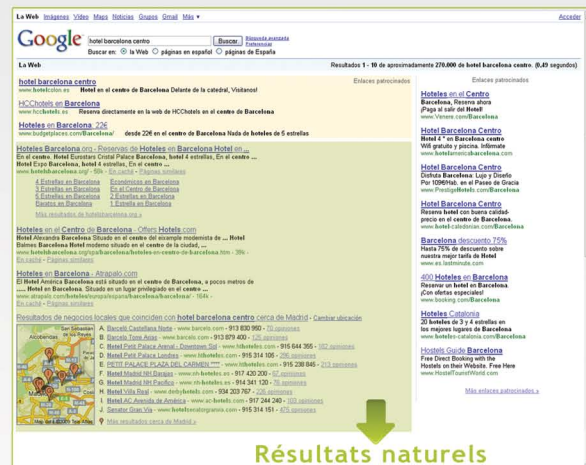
La Web Imágenes Vídeo Maps Noticias Grupos Gmail Más ▾

Acceder

Google

hotel barcelona centro

Buscar

Búsqueda avanzada
Preferencias

Buscar en: ◉ la Web ○ páginas en español ○ páginas de España

La Web

Resultados 1 - 10 de aproximadamente 270.000 de hotel barcelona centro. (0,49 segundos)

Enlaces patrocinados

hotel barcelona centro
www.hotelcolon.es Hotel en el centro de Barcelona Delante de la catedral, Visítanos!

HCChotels en Barcelona
www.hcchotels.es Reserve directamente en la web de HCChotels en el centro de Barcelona

Hoteles en Barcelona, 22€
www.budgetplaces.com/Barcelona desde 22€ en el centro de Barcelona Nada de hoteles de 5 estrellas

Hoteles Barcelona.org - Reservas de Hoteles en Barcelona Hotel en ...
En el centro. Hotel Eurostars Cristal Palace Barcelona, Hotel 4 estrellas, En el centro ... Hotel Expo Barcelona, hotel 4 estrellas, En el centro ...
www.hotelsbarcelona.org/ - 59k - En caché - Páginas similares

4 Estrellas en Barcelona
Hoteles con encanto en Barcelona
Raxtos en Barcelona
Económicos en Barcelona
En el Centro de Barcelona
5 Estrellas en Barcelona
1 Estrella en Barcelona

Más resultados de hotelsbarcelona.org »

Hoteles en el Centro de Barcelona - Offers Hotels.com
Hotel Alexandra Barcelona Situado en el centro del ejemplo modernista de ... Hotel Balmes Barcelona Hotel moderno situado en el centro de la ciudad, en la ...
www.hotelsbarcelona.org/spa/barcelona/hoteles-en-centro-de-barcelona.htm - 39k - En caché - Páginas similares

Hoteles en Barcelona - Atrapalo.com
El Hotel América Barcelona está situado en el centro de Barcelona, a pocos metros de ... Hotel en Barcelona. Situado en un lugar privilegiado en el centro ...
www.atrapalo.com/hoteles/europa/espana/barcelona/barcelona/ - 164k - En caché - Páginas similares

Resultados de negocios locales que coinciden con hotel barcelona centro cerca de Madrid - Cambiar ubicación

A. Barceló Castellana Norte - www.barcelo.com - 913 830 950 - 10 opiniones
B. Barceló Torre Arias - www.barcelo.com - 913 879 400 - 125 opiniones
C. Hotel Petit Palace Arenal - Downtown Sol - www.hthoteles.com - 915 644 355 - 382 opiniones
D. Hotel Petit Palace Londres - www.hthoteles.com - 915 314 105 - 286 opiniones
E. PETIT PALACE PLAZA DEL CARMEN - www.hthoteles.com - 915 238 846 - 213 opiniones
F. Hotel Madrid NH Barajas - www.nh-hoteles.es - 917 420 200 - 57 opiniones
G. Hotel Madrid NH Pacífico - www.nh-hoteles.es - 914 341 120 - 78 opiniones
H. Hotel Villa Real - www.derbyhotels.com - 934 203 767 - 226 opiniones
I. Hotel AC Avenida de América - www.ac-hotels.com - 917 244 240 - 163 opiniones
J. Senator Gran Vía - www.hotelsenatorgranvia.com - 915 314 151 - 475 opiniones

Más resultados cerca de Madrid »

Enlaces patrocinados

Hoteles en el Centro
Barcelona, Reserva ahora
¡Paga al salir del Hotel!
www.Venere.com/Barcelona

Hotel en Barcelona
Barcelona centro
Wifi gratuito y piscina. Infórmate
www.hotelamericabarcelona.com

Hotel en Barcelona
Disfruta Barcelona: Lujo y Diseño
Por 109€/Hab. en el Paseo de Gracia
www.PrestigeHotels.com/Barcelona

Hotel Centro Barcelona
Reserva hotel con buena calidad-precio en el centro de Barcelona.
www.hotel-catalonian.com/Barcelona

Barcelona descuento 75%
Hasta 75% de descuento sobre nuestra mejor tarifa de Hotel
www.es.lastminute.com

400 Hoteles en Barcelona
Reservar un hotel en Barcelona.
¡Con ofertas especiales!
www.booking.com/Barcelona

Hoteles Cataluña
20 hoteles de 3 y 4 estrellas en los mejores lugares de Barcelona
www.hotelescatalonia.com

Hostels Guide Barcelona
Free Direct Booking with the Hostels on their Website. Free Here
www.HostelTouristWorld.com

Más enlaces patrocinados »

Résultats naturels